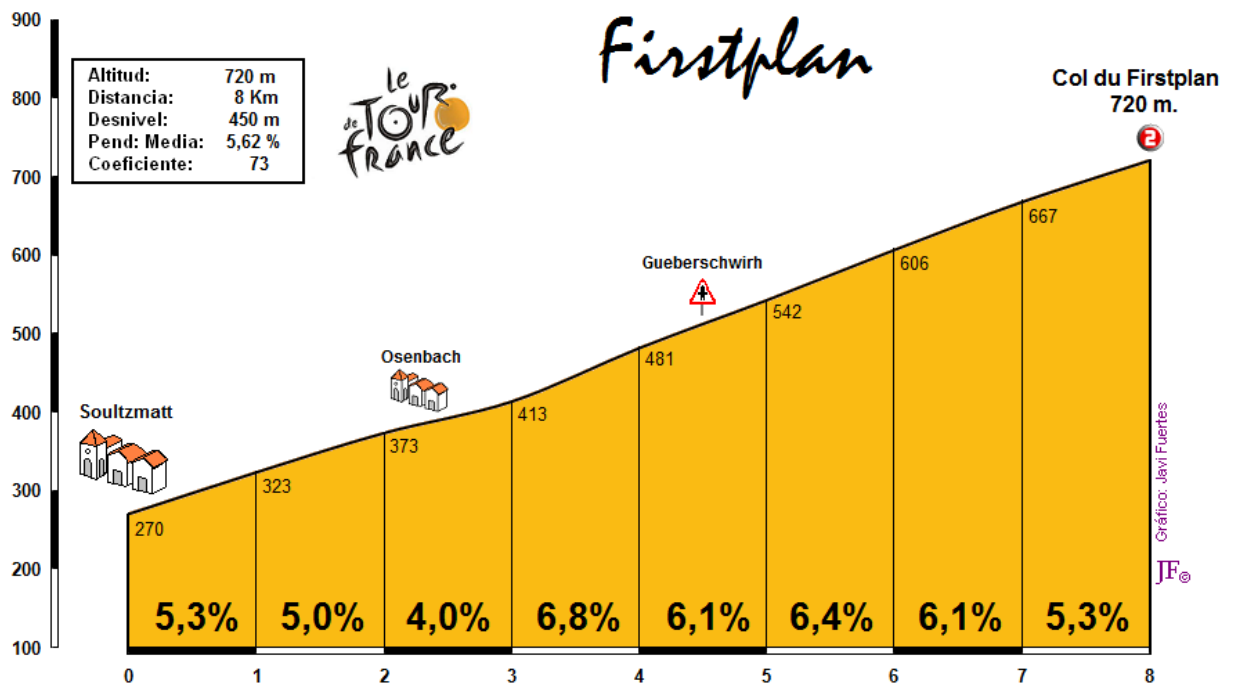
Firstplan

| Altitud: | 720 m |
|---|---|
| Distancia: | 8 Km |
| Desnivel: | 450 m |
| Pend: Media: | 5,62 % |
| Coeficiente: | 73 |

Le Tour de France

Col du Firstplan
720 m.

2

900
800
700
600
500
400
300
200
100

Soultzmatt
Osenbach
Gueberschwirh

270
323
373
413
481
542
606
667

5,3%
5,0%
4,0%
6,8%
6,1%
6,4%
6,1%
5,3%

0
1
2
3
4
5
6
7
8

Gráfico: Javi Fuertes
JF©